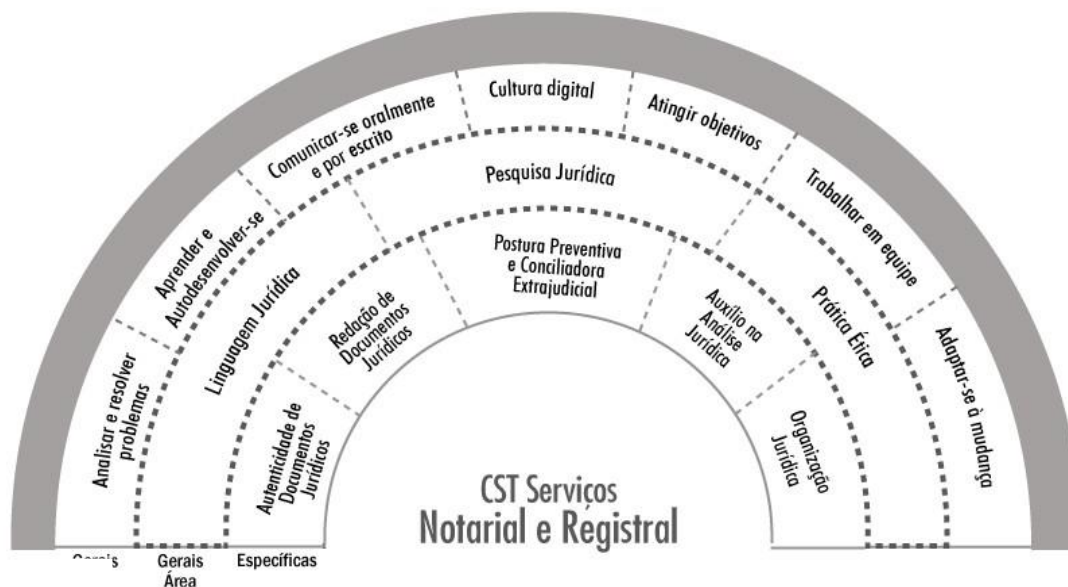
Analisar e resolver problemas

Aprender e Autodesenvolver-se

Comunicar-se oralmente e por escrito

Cultura digital

Atingir objetivos

Trabalhar em equipe

Adaptar-se à mudança

Linguagem Jurídica

Pesquisa Jurídica

Prática Ética

Autenticidade de Documentos Jurídicos

Redação de Documentos Jurídicos

Postura Preventiva e Conciliadora Extrajudicial

Auxílio na Análise Jurídica

Organização Jurídica

CST Serviços
Notarial e Registral

Gerais

Gerais Área

Específicas